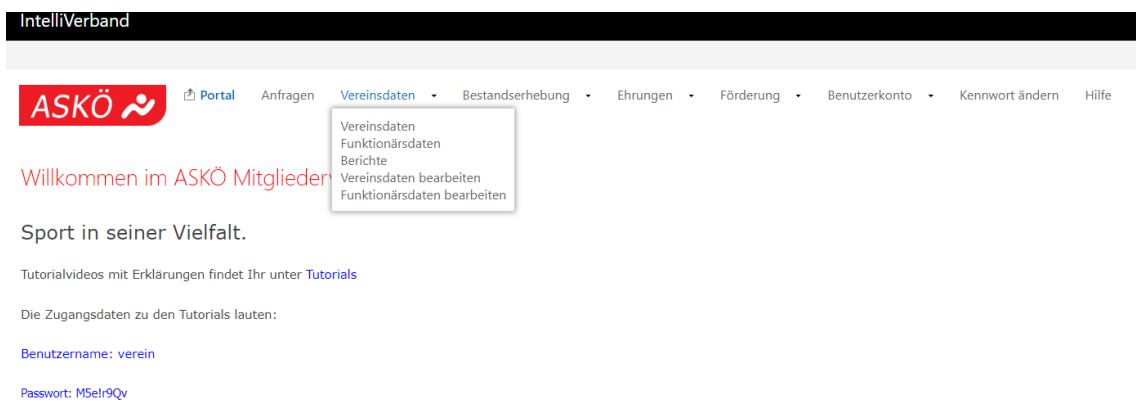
IntelliVerband

ASKÖ

Portal Anfragen Vereinsdaten Bestandserhebung Ehrungen Förderung Benutzerkonto Kennwort ändern Hilfe

Vereinsdaten
Funktionärsdaten
Berichte
Vereinsdaten bearbeiten
Funktionärsdaten bearbeiten

Willkommen im ASKÖ Mitgliederv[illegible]

Sport in seiner Vielfalt.

Tutorialvideos mit Erklärungen findet Ihr unter Tutorials

Die Zugangsdaten zu den Tutorials lauten:

Benutzername: verein

Passwort: M5e!r9Qv